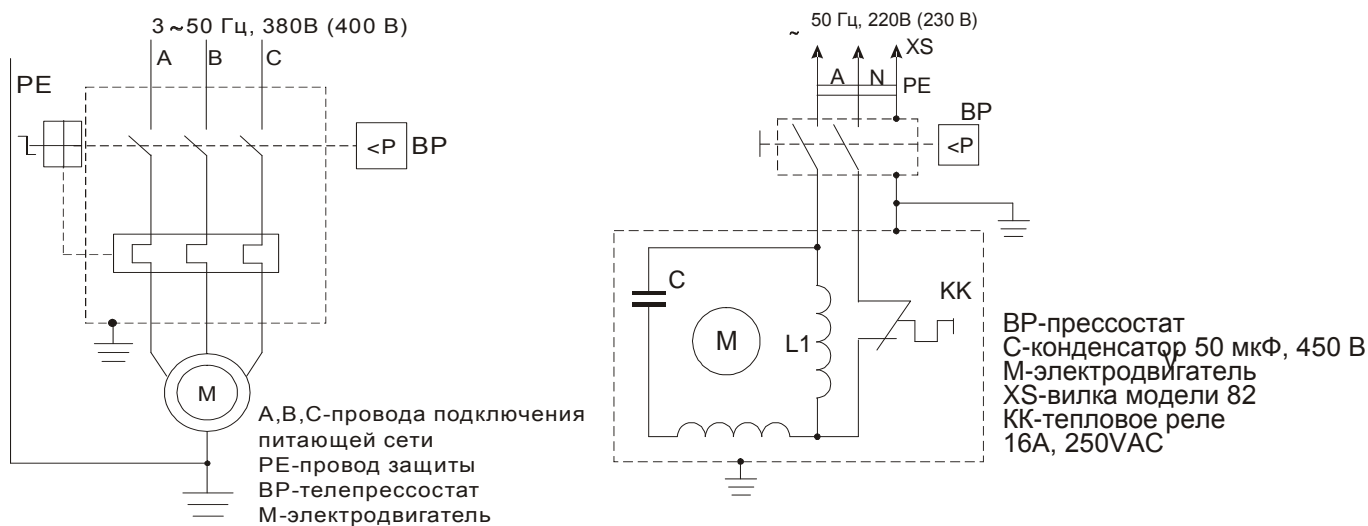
3 ~ 50 Гц, 380В (400 В)
A B C
PE
<P BP
M
A,B,C-провода подключения питающей сети
PE-провод защиты
BP-телепрессостат
M-электродвигатель

~ 50 Гц, 220В (230 В)
XS
A N PE
BP
<P
C
KK
M
L1

BP-прессостат
C-конденсатор 50 мкФ, 450 В
M-электродвигатель
XS-вилка модели 82
KK-тепловое реле
16A, 250VAC